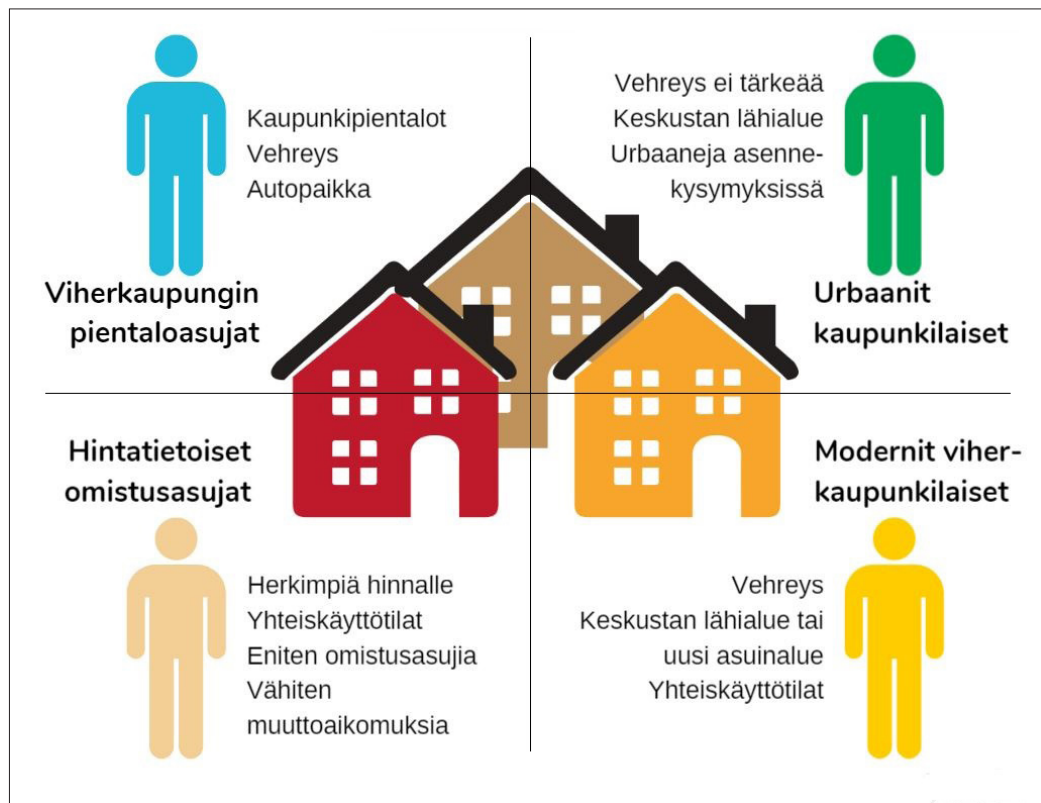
Kaupunkipientalot
Vehreys
Autopaikka

Viherkaupungin pientaloasujat

Vehreys ei tärkeää
Keskustan lähialue
Urbaaneja asennekysymyksissä

Urbaanit kaupunkilaiset

Hintatietoiset omistusasujat

Herkimpiä hinnalle
Yhteiskäyttötilat
Eniten omistusasujia
Vähiten muuttoaikomuksia

Modernit viherkaupunkilaiset

Vehreys
Keskustan lähialue tai uusi asuinalue
Yhteiskäyttötilat